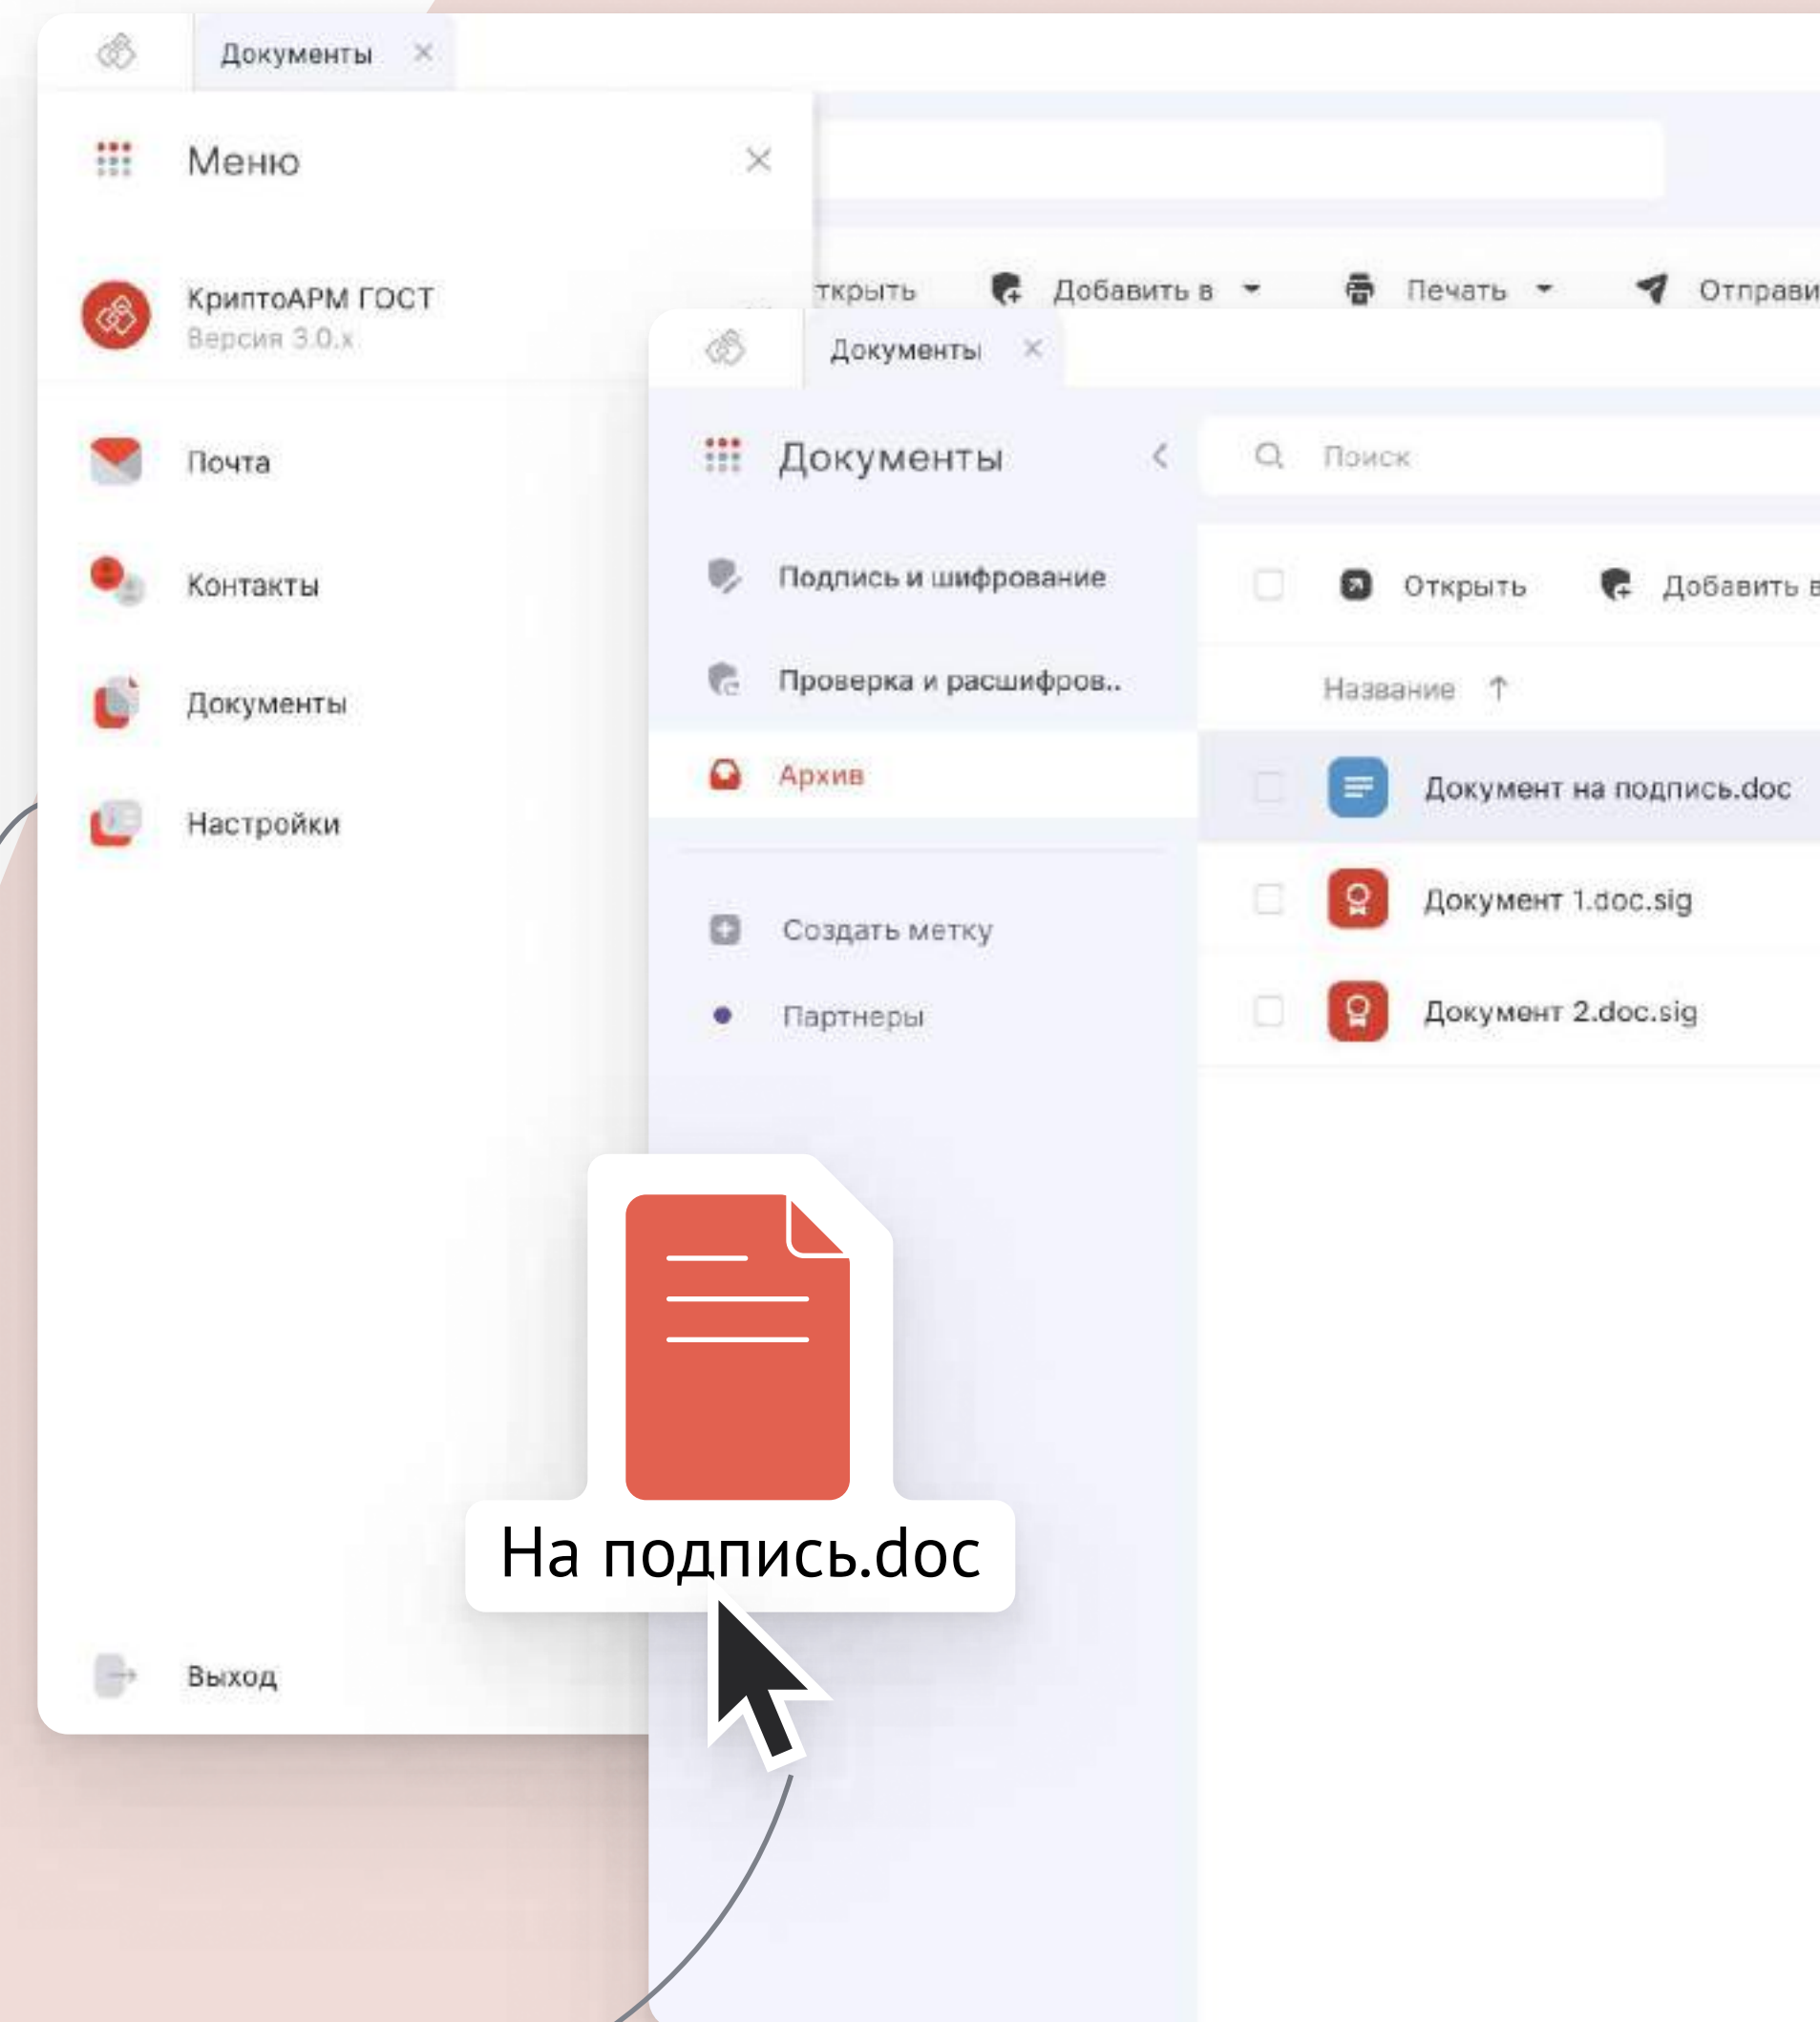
Документы ×

Меню ×

КриптоАРМ ГОСТ
Версия 3.0.x

Почта

Контакты

Документы

Настройки

Выход

ткрыть Добавить в Печать Отправи

Документы ×

Документы

Подпись и шифрование

Проверка и расшифров..

Архив

Создать метку

Партнеры

Поиск

Открыть Добавить в

Название ↑

Документ на подпись.doc

Документ 1.doc.sig

Документ 2.doc.sig

На подпись.doc